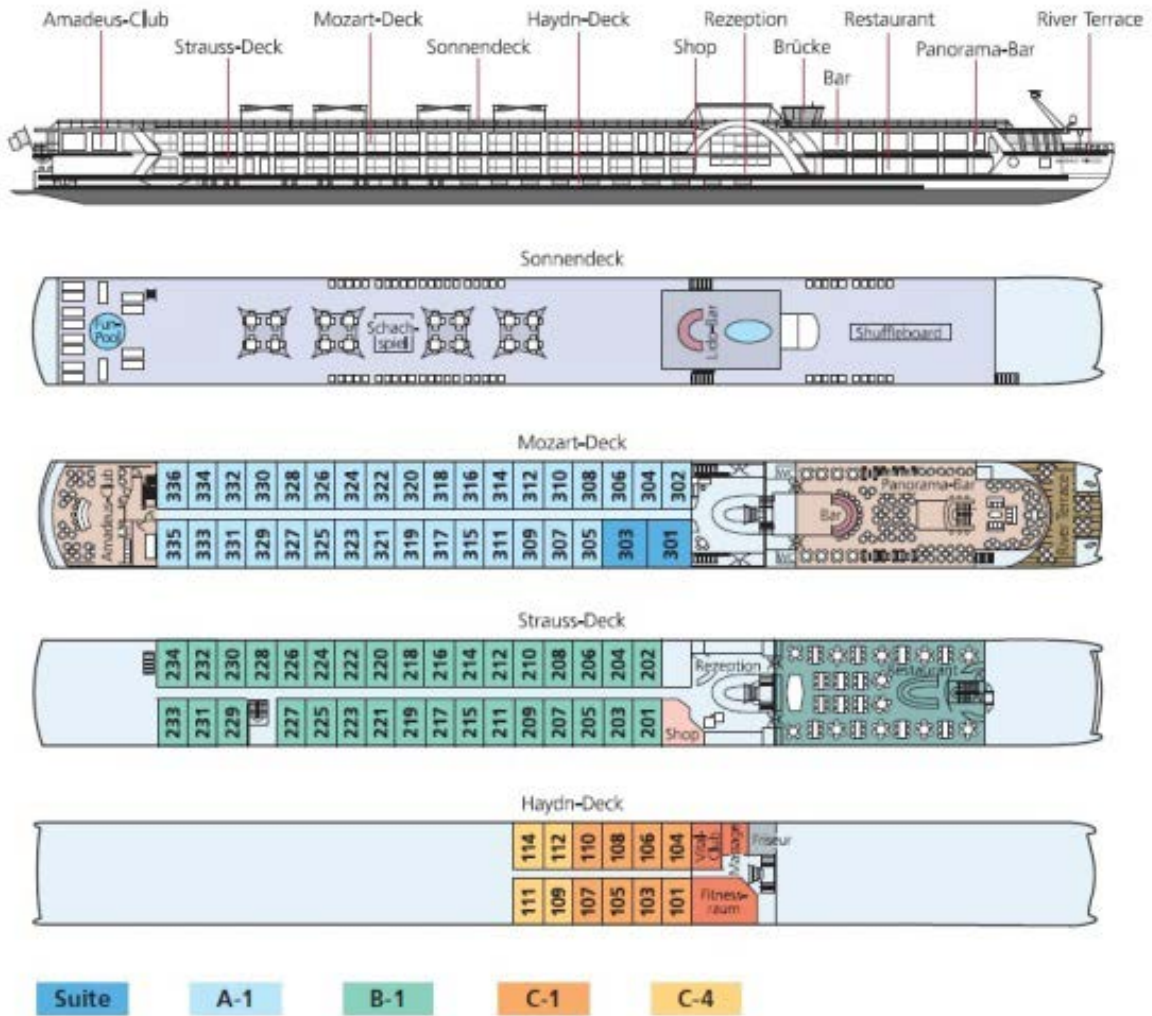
Amadeus-Club
Strauss-Deck
Mozart-Deck
Sonnendeck
Haydn-Deck
Shop
Rezeption
Brücke
Bar
Restaurant
Panorama-Bar
River Terrace

Sonnendeck

Fun-Pool
Schach-spiel
Lido-Bar
Shuffleboard

Mozart-Deck

Amadeus-Club
336 334 332 330 328 326 324 322 320 318 316 314 312 310 308 306 304 302
335 333 331 329 327 325 323 321 319 317 315 311 309 307 305 303 301
WC
Bar
Panorama-Bar
River Terrace

Strauss-Deck

234 232 230 228 226 224 222 220 218 216 214 212 210 208 206 204 202
233 231 229 227 225 223 221 219 217 215 211 209 207 205 203 201
Rezeption
Shop
Restaurant

Haydn-Deck

114 112 110 108 106 104
111 109 107 105 103 101
Vital Club
Massage
Friseur
Fitness-raum

Suite
A-1
B-1
C-1
C-4